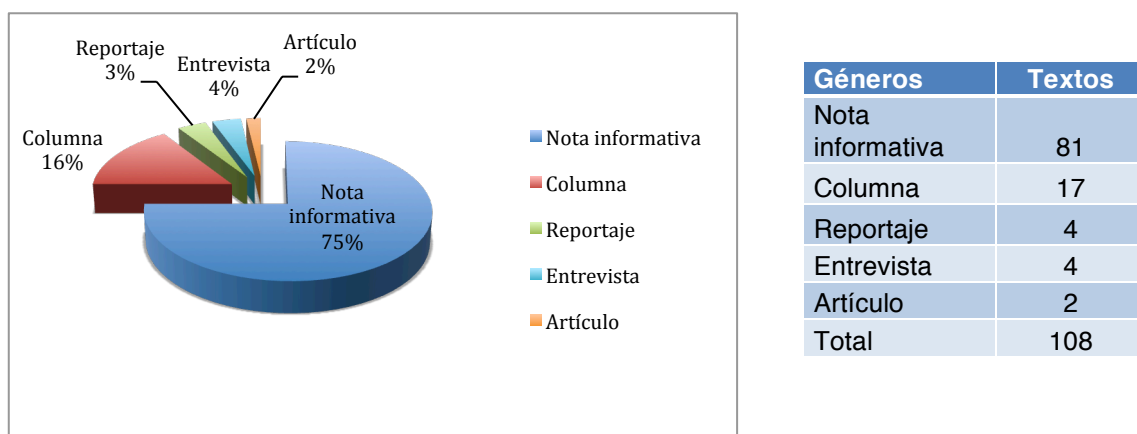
Reportaje 3%

Entrevista 4%

Artículo 2%

Columna 16%

Nota informativa 75%

Nota informativa

Columna

Reportaje

Entrevista

Artículo

| Géneros | Textos |
|---|---|
| Nota informativa | 81 |
| Columna | 17 |
| Reportaje | 4 |
| Entrevista | 4 |
| Artículo | 2 |
| Total | 108 |